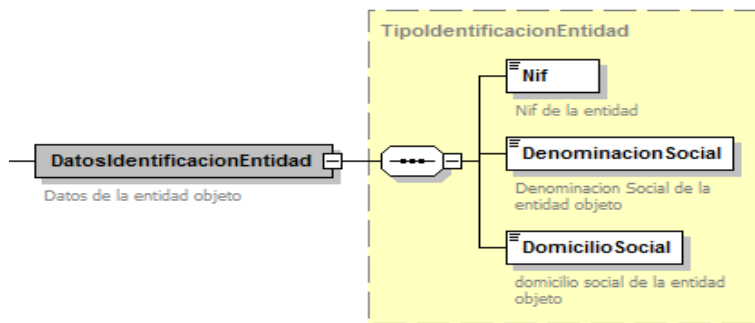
TipoIdentificacionEntidad

DatosIdentificacionEntidad

Datos de la entidad objeto

Nif

Nif de la entidad

DenominacionSocial

Denominacion Social de la entidad objeto

DomicilioSocial

domicilio social de la entidad objeto